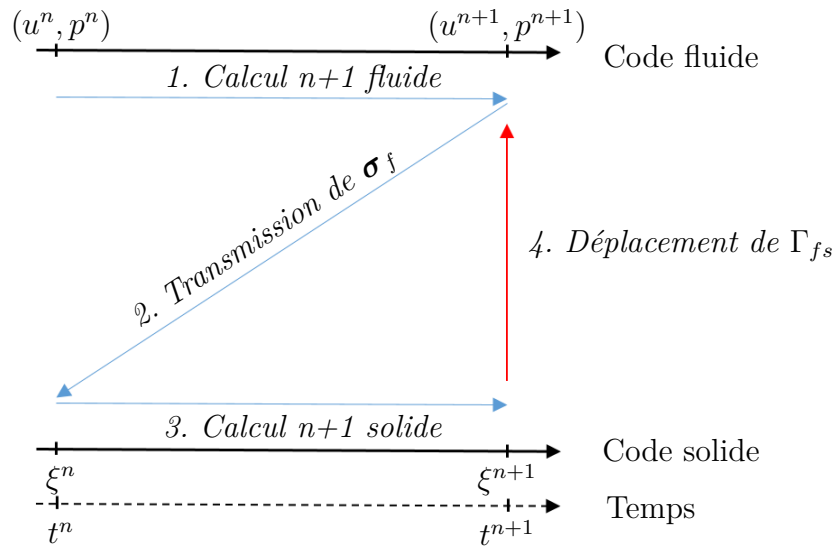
$(u^n, p^n)$

$(u^{n+1}, p^{n+1})$

Code fluide

1. Calcul n+1 fluide

2. Transmission de $\boldsymbol{\sigma}_f$

4. Déplacement de $\Gamma_{fs}$

3. Calcul n+1 solide

Code solide

$\xi^n$

$\xi^{n+1}$

Temps

$t^n$

$t^{n+1}$